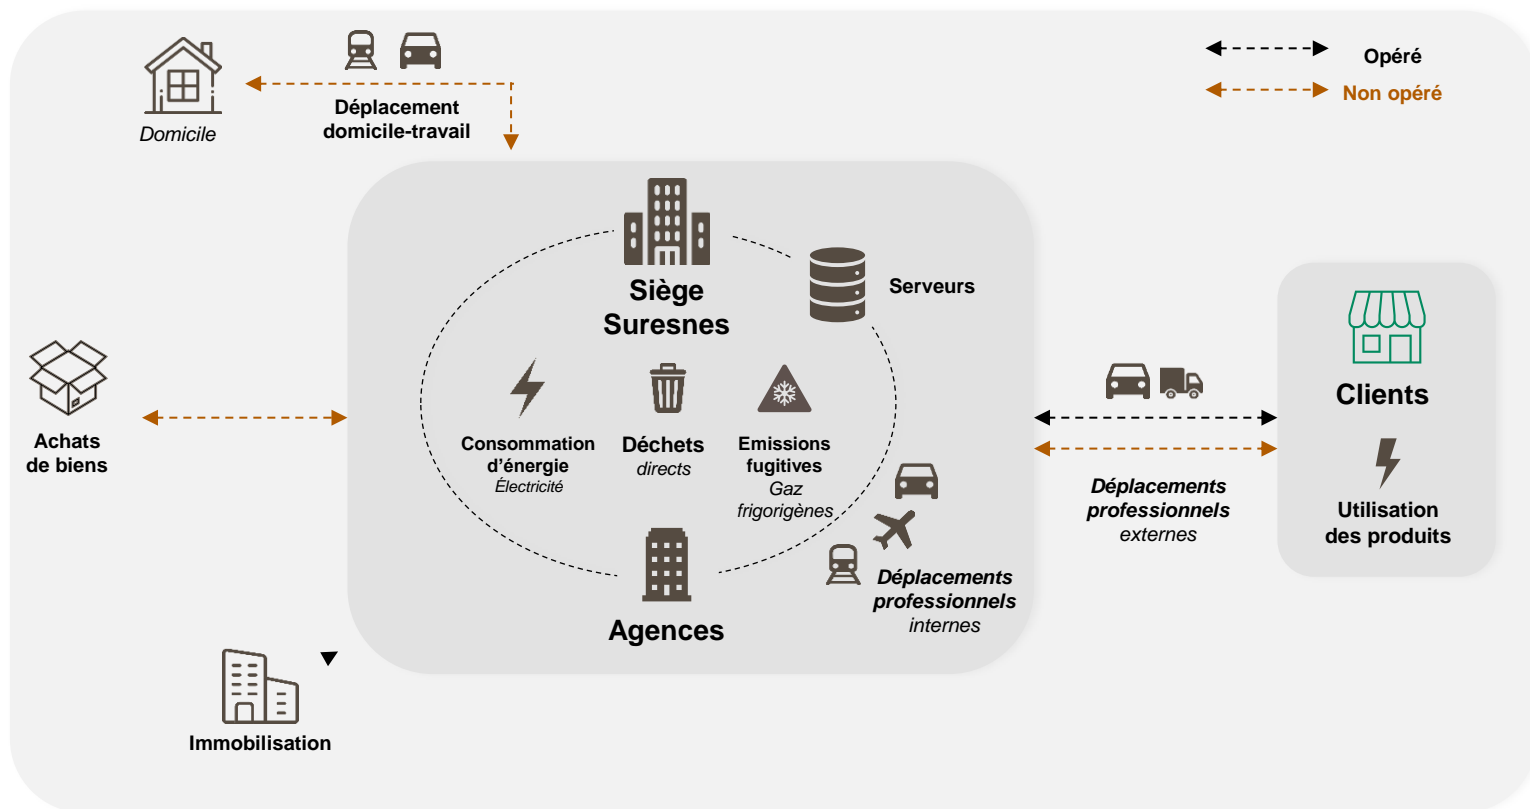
Domicile

Déplacement domicile-travail

Opéré

Non opéré

Siège Suresnes

Serveurs

Achats de biens

Consommation d'énergie
Électricité

Déchets
directs

Emissions fugitives
Gaz frigorigènes

Clients

Déplacements professionnels
externes

Utilisation des produits

Agences

Déplacements professionnels
internes

Immobilisation